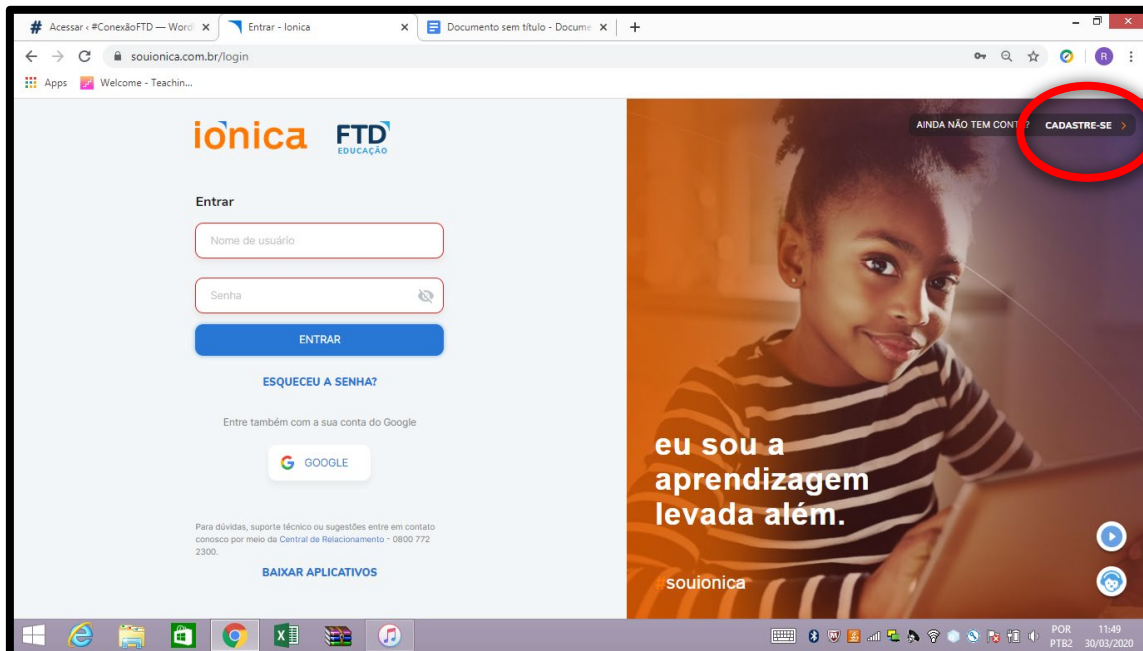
Acessar ‹ #ConexãoFTD — Word
Entrar - Ionica
Documento sem título - Docume
souionica.com.br/login
R
Apps
Welcome - Teachin...

ionica
FTD
EDUCAÇÃO

AINDA NÃO TEM CONT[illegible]?
CADASTRE-SE

Entrar
Nome de usuário
Senha
ENTRAR
ESQUECEU A SENHA?
Entre também com a sua conta do Google
GOOGLE

Para dúvidas, suporte técnico ou sugestões entre em contato conosco por meio da Central de Relacionamento - 0800 772 2300.
BAIXAR APLICATIVOS

eu sou a aprendizagem levada além.
souionica

POR
PTB2
11:49
30/03/2020